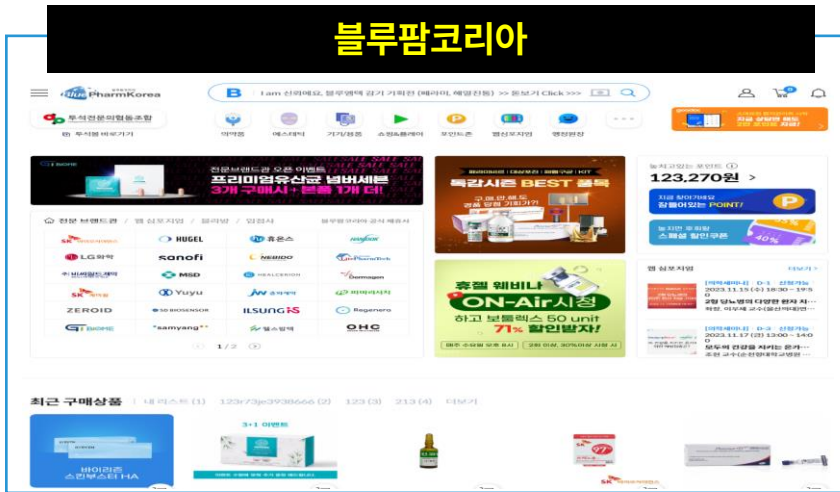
블루팜코리아

BluePharmKorea

I am 신뢰에요, 블루팜 감기 기획전 (예약판매, 해열진통) >> 둘러보기 Click >>>

투석전문의협동조합

투석장비바로가기

의약품

에스테틱

기기/용품

쇼핑&플레이

포인트존

행사/모집

행정편정

전문브랜드관 오픈 이벤트

프리미엄유산균 넘버세븐

3개 구매시 + 본품 1개 더!

전문 브랜드관 | 웹 심포지엄 | 플러팜 | 입점사

블루팜코리아 공식 제휴사

HUGEL

sanofi

휴온스

LG화학

MSD

Yuyu

ZEROID

ILSUNG

Regenero

samyang

OHC

1 / 2

독감시즌 BEST 몰목

ON-Air시청

휴젤 웨비나

하고 보톨렉스 50 unit

71% 할인받자!

놓치고있는 포인트

123,270원

웹 심포지엄

더보기

최근 구매상품

내 리스트 (1)

123(3)

213(4)

더보기

3+1 이벤트